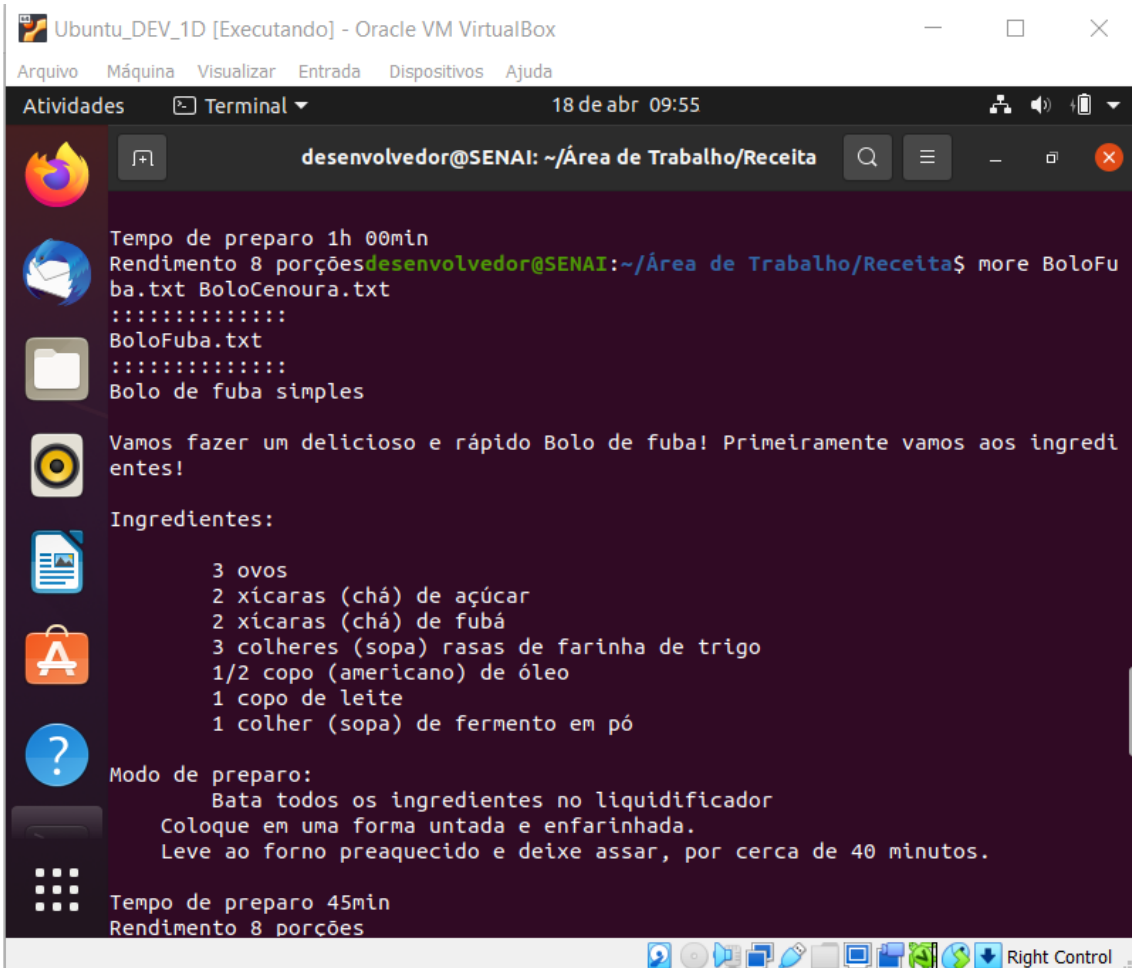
Ubuntu_DEV_1D [Executando] - Oracle VM VirtualBox

Arquivo Máquina Visualizar Entrada Dispositivos Ajuda

Atividades Terminal 18 de abr 09:55

desenvolvedor@SENAI: ~/Área de Trabalho/Receita

Tempo de preparo 1h 00min
Rendimento 8 porçõesdesenvolvedor@SENAI:~/Área de Trabalho/Receita$ more BoloFuba.txt BoloCenoura.txt
::::::::::::::
BoloFuba.txt
::::::::::::::
Bolo de fuba simples

Vamos fazer um delicioso e rápido Bolo de fuba! Primeiramente vamos aos ingredientes!

Ingredientes:

3 ovos
2 xícaras (chá) de açúcar
2 xícaras (chá) de fubá
3 colheres (sopa) rasas de farinha de trigo
1/2 copo (americano) de óleo
1 copo de leite
1 colher (sopa) de fermento em pó

Modo de preparo:
Bata todos os ingredientes no liquidificador
Coloque em uma forma untada e enfarinhada.
Leve ao forno preaquecido e deixe assar, por cerca de 40 minutos.

Tempo de preparo 45min
Rendimento 8 porções

Right Control